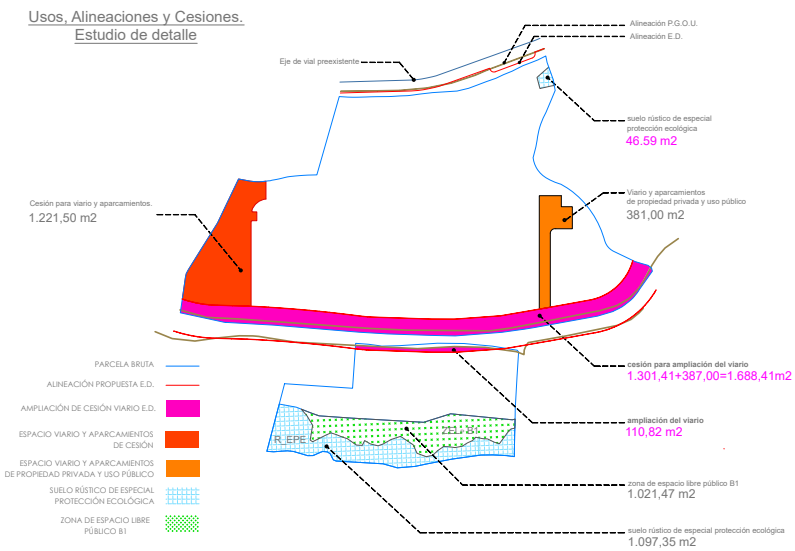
Usos, Alineaciones y Cesiones.
Estudio de detalle

Alineación P.G.O.U.
Alineación E.D.

Eje de vial preexistente

suelo rústico de especial protección ecológica
46.59 m2

Cesión para viario y aparcamientos.
1.221,50 m2

Viario y aparcamientos de propiedad privada y uso público
381,00 m2

cesión para ampliación del viario
1.301,41+387,00=1.688,41m2

ampliación del viario
110,82 m2

zona de espacio libre público B1
1.021,47 m2

suelo rústico de especial protección ecológica
1.097,35 m2

R_EPE
ZEL_B1

PARCELA BRUTA
ALINEACIÓN PROPUESTA E.D.
AMPLIACIÓN DE CESIÓN VIARIO E.D.
ESPACIO VIARIO Y APARCAMIENTOS DE CESIÓN
ESPACIO VIARIO Y APARCAMIENTOS DE PROPIEDAD PRIVADA Y USO PÚBLICO
SUELO RÚSTICO DE ESPECIAL PROTECCIÓN ECOLÓGICA
ZONA DE ESPACIO LIBRE PÚBLICO B1